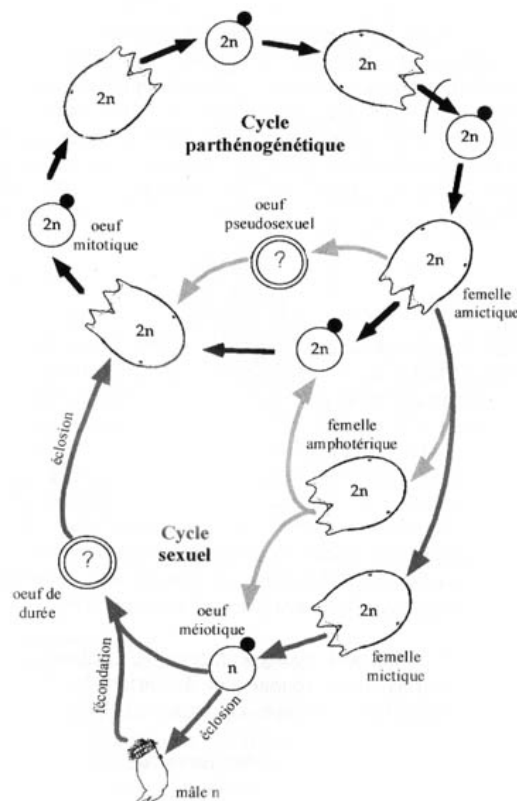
2n

2n

2n

Cycle parthénogénétique

2n

2n

oeuf mitotique

oeuf pseudosexuel

?

2n

femelle amictique

2n

2n

femelle amphotérique

2n

éclosion

Cycle sexuel

?

oeuf de durée

oeuf méiotique

2n

n

femelle mictique

fécondation

éclosion

mâle n